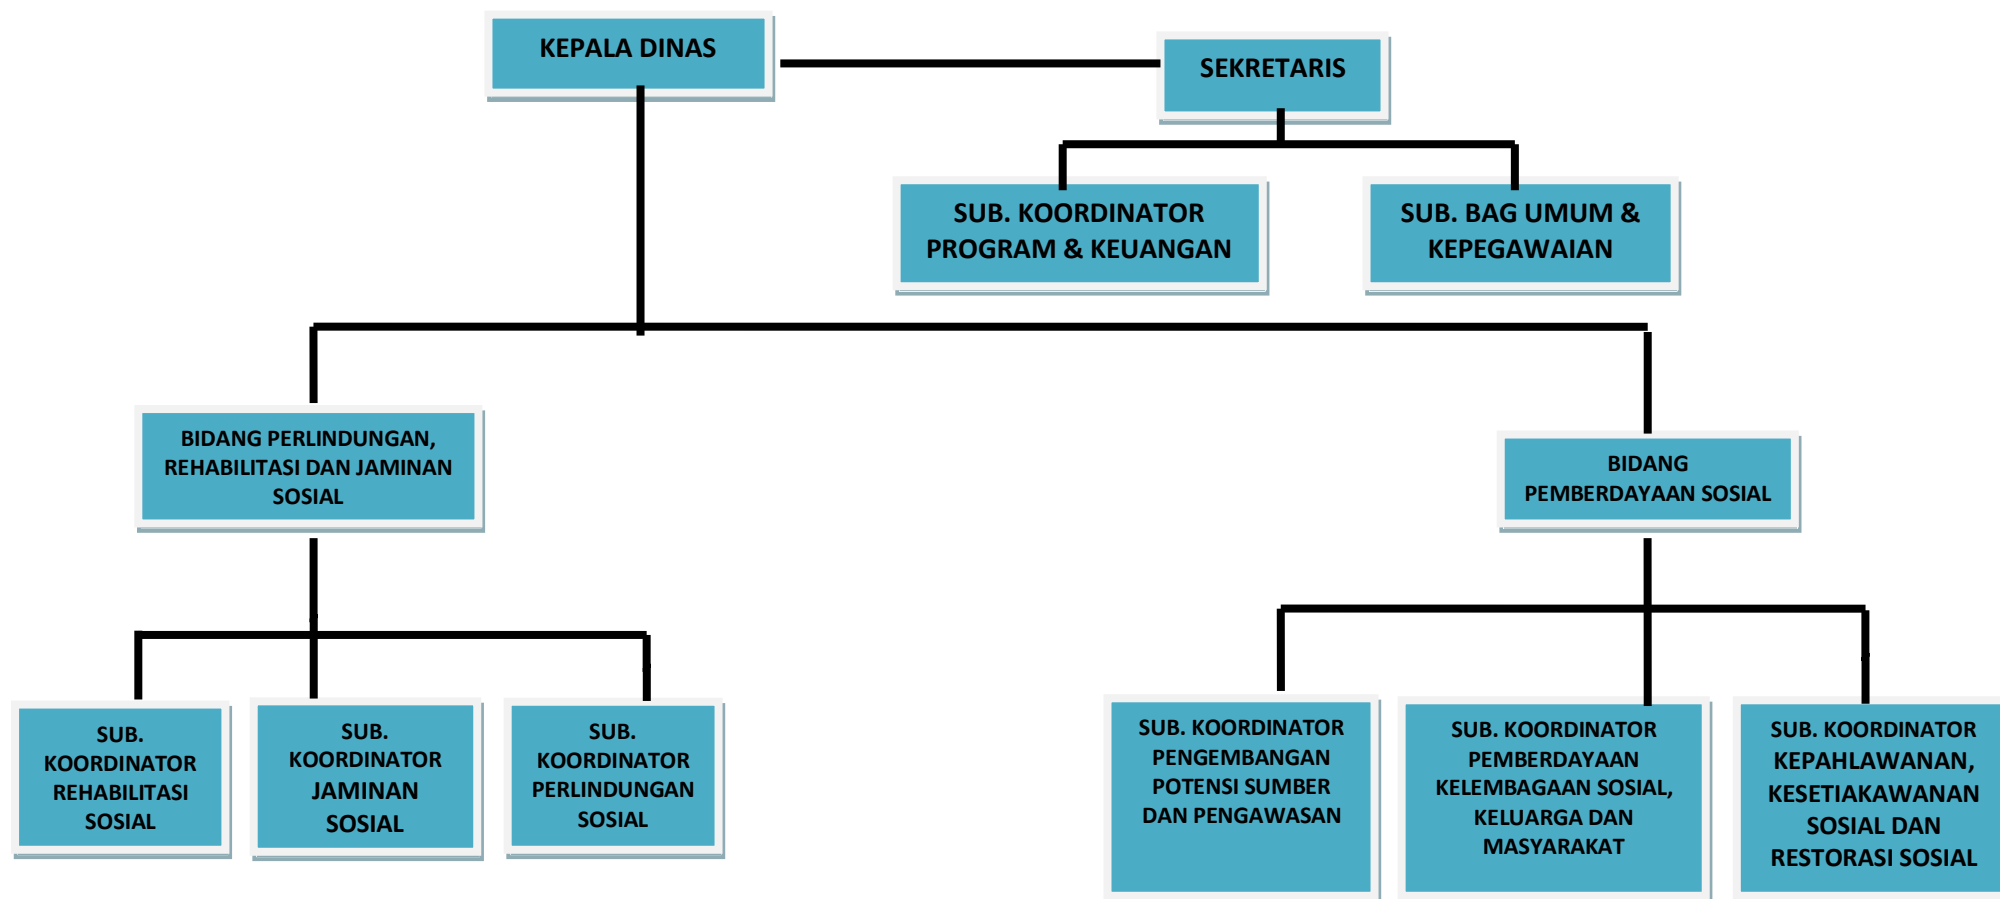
KEPALA DINAS

SEKRETARIS

SUB. KOORDINATOR PROGRAM & KEUANGAN

SUB. BAG UMUM & KEPEGAWAIAN

BIDANG PERLINDUNGAN, REHABILITASI DAN JAMINAN SOSIAL

BIDANG PEMBERDAYAAN SOSIAL

SUB. KOORDINATOR REHABILITASI SOSIAL

SUB. KOORDINATOR JAMINAN SOSIAL

SUB. KOORDINATOR PERLINDUNGAN SOSIAL

SUB. KOORDINATOR PENGEMBANGAN POTENSI SUMBER DAN PENGAWASAN

SUB. KOORDINATOR PEMBERDAYAAN KELEMBAGAAN SOSIAL, KELUARGA DAN MASYARAKAT

SUB. KOORDINATOR KEPAHLAWANAN, KESETIAKAWANAN SOSIAL DAN RESTORASI SOSIAL